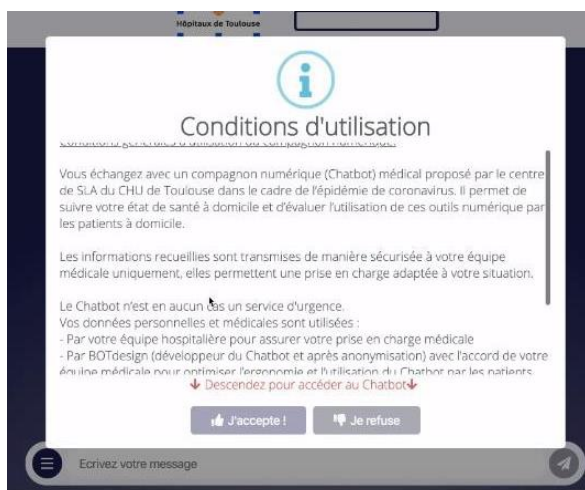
Hôpitaux de Toulouse

Conditions d'utilisation

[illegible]

Vous échangez avec un compagnon numérique (Chatbot) médical proposé par le centre de SLA du CHU de Toulouse dans le cadre de l'épidémie de coronavirus. Il permet de suivre votre état de santé à domicile et d'évaluer l'utilisation de ces outils numérique par les patients à domicile.

Les informations recueillies sont transmises de manière sécurisée à votre équipe médicale uniquement, elles permettent une prise en charge adaptée à votre situation.

Le Chatbot n'est en aucun cas un service d'urgence.
Vos données personnelles et médicales sont utilisées :
- Par votre équipe hospitalière pour assurer votre prise en charge médicale
- Par BOTdesign (développeur du Chatbot et après anonymisation) avec l'accord de votre équipe médicale pour optimiser l'ergonomie et l'utilisation du Chatbot par les patients.

↓ Descendez pour accéder au Chatbot↓

J'accepte !

Je refuse

Ecrivez votre message